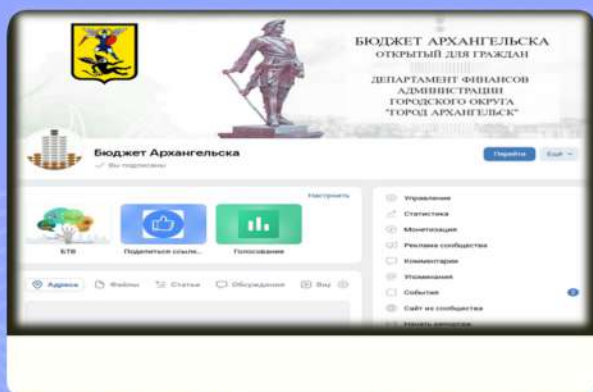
БЮДЖЕТ АРХАНГЕЛЬСКА
ОТКРЫТЫЙ ДЛЯ ГРАЖДАН

ДЕПАРТАМЕНТ ФИНАНСОВ
АДМИНИСТРАЦИИ
ГОРОДСКОГО ОКРУГА
"ГОРОД АРХАНГЕЛЬСК"

Бюджет Архангельска
Вы подписаны

Перейти
Ещё

Настроить

БТВ
Поделиться ссылк...
Голосование

Адреса
Файлы
Статьи
Обсуждения
Вид

Управление
Статистика
Монетизация
Реклама сообщества
Комментарии
Упоминания
События
Сайт из сообщества
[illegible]